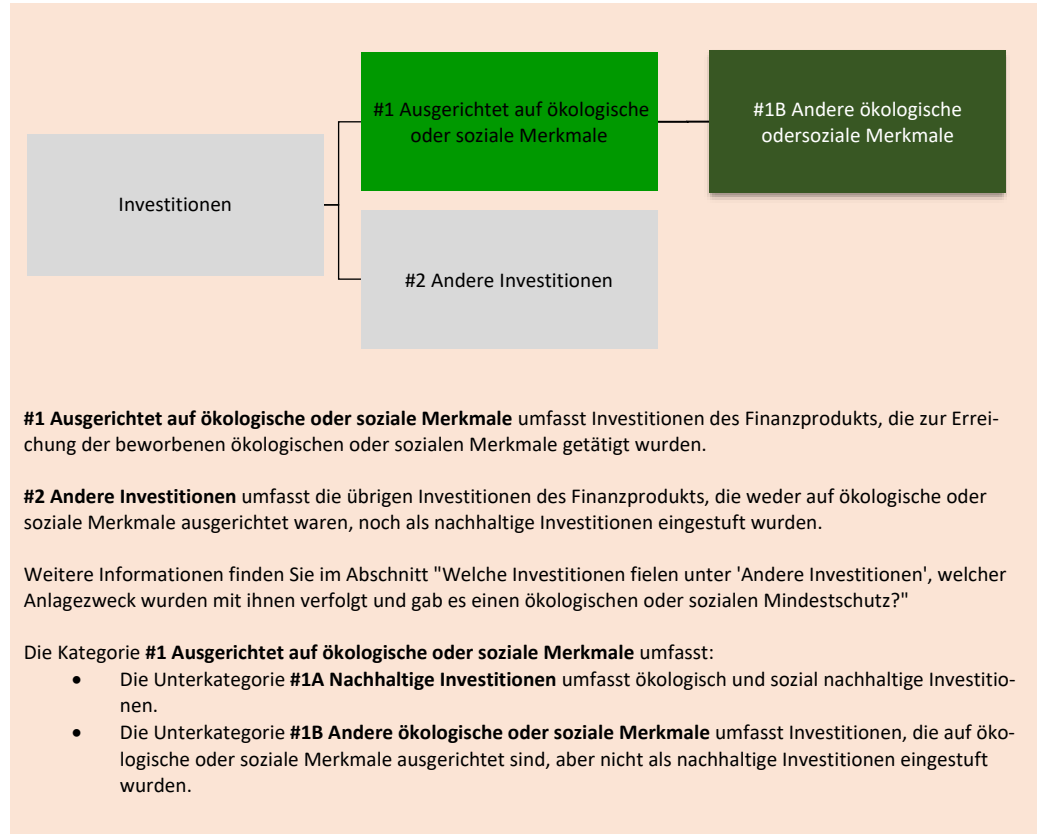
Investitionen

#1 Ausgerichtet auf ökologische oder soziale Merkmale

#1B Andere ökologische odersoziale Merkmale

#2 Andere Investitionen

**#1 Ausgerichtet auf ökologische oder soziale Merkmale** umfasst Investitionen des Finanzprodukts, die zur Erreichung der beworbenen ökologischen oder sozialen Merkmale getätigt wurden.

**#2 Andere Investitionen** umfasst die übrigen Investitionen des Finanzprodukts, die weder auf ökologische oder soziale Merkmale ausgerichtet waren, noch als nachhaltige Investitionen eingestuft wurden.

Weitere Informationen finden Sie im Abschnitt "Welche Investitionen fielen unter 'Andere Investitionen', welcher Anlagezweck wurden mit ihnen verfolgt und gab es einen ökologischen oder sozialen Mindestschutz?"

Die Kategorie **#1 Ausgerichtet auf ökologische oder soziale Merkmale** umfasst:
- Die Unterkategorie **#1A Nachhaltige Investitionen** umfasst ökologisch und sozial nachhaltige Investitionen.
- Die Unterkategorie **#1B Andere ökologische oder soziale Merkmale** umfasst Investitionen, die auf ökologische oder soziale Merkmale ausgerichtet sind, aber nicht als nachhaltige Investitionen eingestuft wurden.